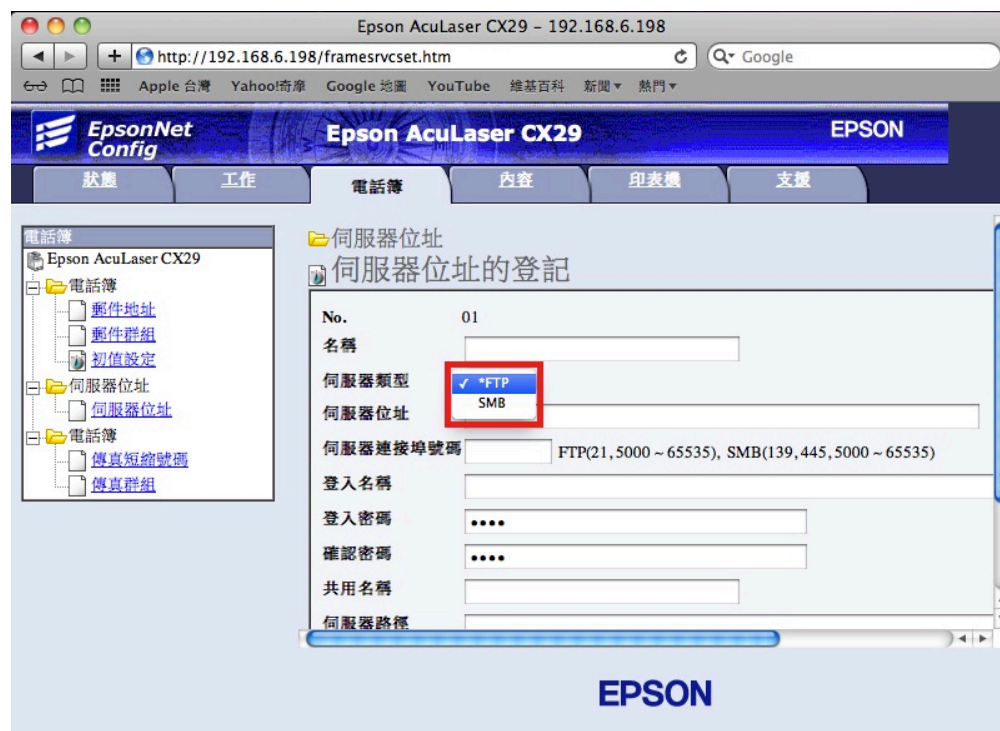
Epson AcuLaser CX29 - 192.168.6.198

http://192.168.6.198/framesrvcset.htm

Google

Apple 台灣 Yahoo!奇摩 Google 地圖 YouTube 維基百科 新聞▾ 熱門▾

EpsonNet Config

Epson AcuLaser CX29

EPSON

狀態 工作 電話簿 內容 印表機 支援

電話簿
Epson AcuLaser CX29
電話簿
郵件地址
郵件群組
初值設定
伺服器位址
伺服器位址
電話簿
傳真短縮號碼
傳真群組

伺服器位址
伺服器位址的登記

| | |
|---|---|
| No. | 01 |
| 名稱 | |
| 伺服器類型 | ✓ *FTP SMB |
| 伺服器位址 | |
| 伺服器連接埠號碼 | FTP(21, 5000 ~ 65535), SMB(139, 445, 5000 ~ 65535) |
| 登入名稱 | |
| 登入密碼 | •••• |
| 確認密碼 | •••• |
| 共用名稱 | |
| 伺服器路徑 | |

EPSON